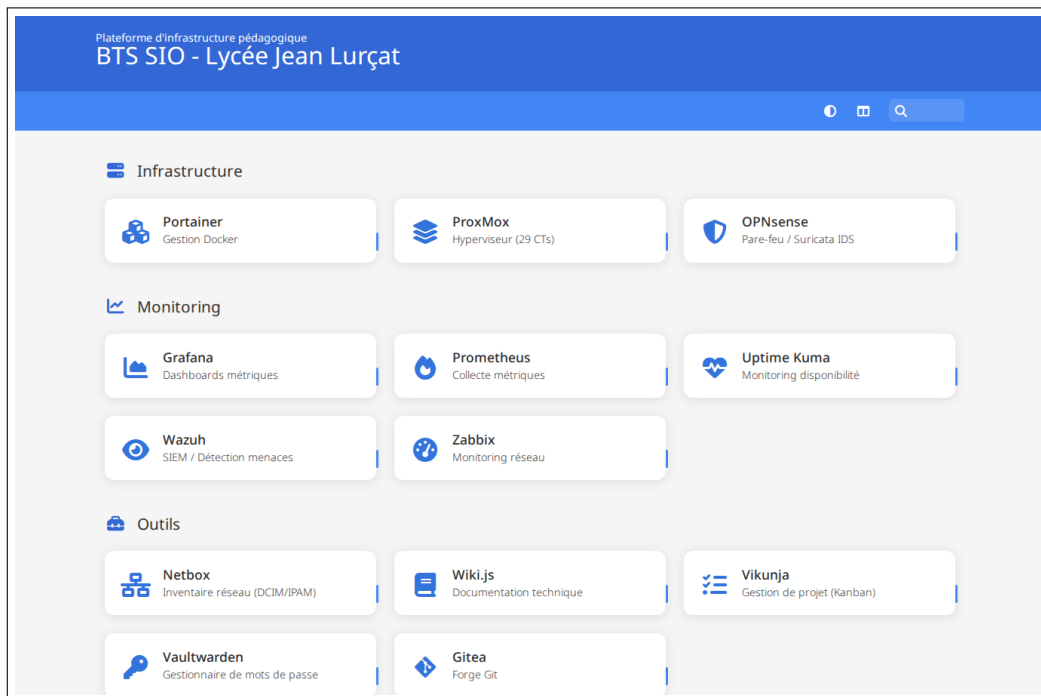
Plateforme d'infrastructure pédagogique
BTS SIO - Lycée Jean Lurçat

Infrastructure

Portainer
Gestion Docker

ProxMox
Hyperviseur (29 CTs)

OPNsense
Pare-feu / Suricata IDS

Monitoring

Grafana
Dashboards métriques

Prometheus
Collecte métriques

Uptime Kuma
Monitoring disponibilité

Wazuh
SIEM / Détection menaces

Zabbix
Monitoring réseau

Outils

Netbox
Inventaire réseau (DCIM/IPAM)

Wiki.js
Documentation technique

Vikunja
Gestion de projet (Kanban)

Vaultwarden
Gestionnaire de mots de passe

Gitea
Forge Git